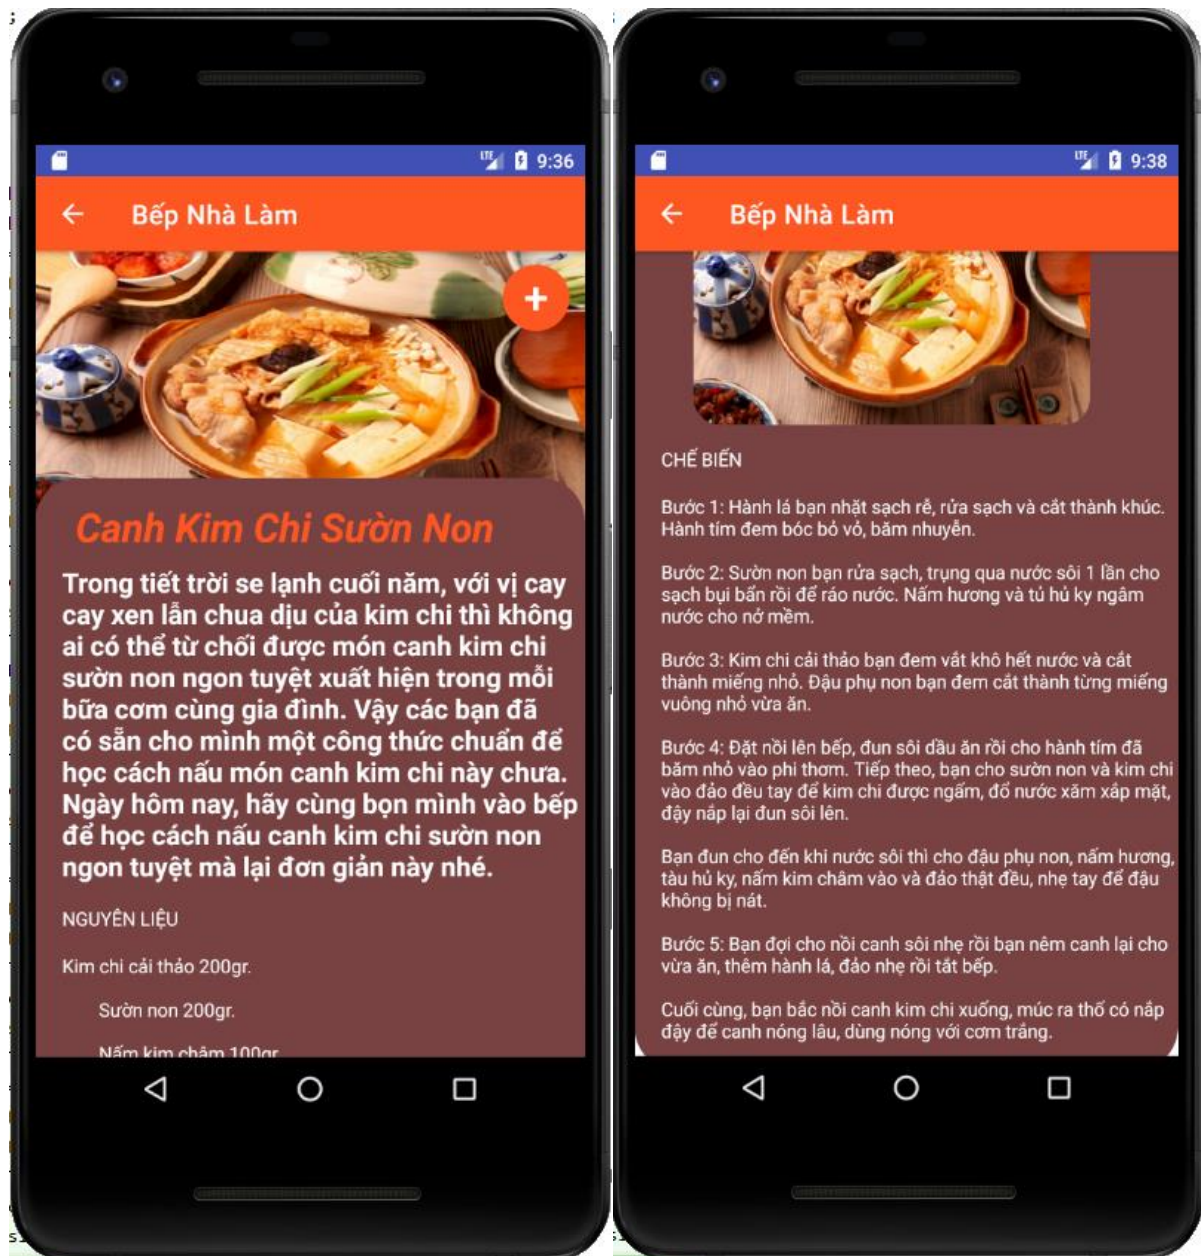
LTE 9:36

← Bếp Nhà Làm

+

Canh Kim Chi Sườn Non

Trong tiết trời se lạnh cuối năm, với vị cay cay xen lẫn chua dịu của kim chi thì không ai có thể từ chối được món canh kim chi sườn non ngon tuyệt xuất hiện trong mỗi bữa cơm cùng gia đình. Vậy các bạn đã có sẵn cho mình một công thức chuẩn để học cách nấu món canh kim chi này chưa. Ngày hôm nay, hãy cùng bọn mình vào bếp để học cách nấu canh kim chi sườn non ngon tuyệt mà lại đơn giản này nhé.

NGUYÊN LIỆU

Kim chi cải thảo 200gr.

Sườn non 200gr.

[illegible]

LTE 9:38

← Bếp Nhà Làm

CHẾ BIẾN

Bước 1: Hành lá bạn nhặt sạch rễ, rửa sạch và cắt thành khúc. Hành tím đem bóc bỏ vỏ, băm nhuyễn.

Bước 2: Sườn non bạn rửa sạch, trụng qua nước sôi 1 lần cho sạch bụi bẩn rồi để ráo nước. Nấm hương và tủ hủ ky ngâm nước cho nở mềm.

Bước 3: Kim chi cải thảo bạn đem vắt khô hết nước và cắt thành miếng nhỏ. Đậu phụ non bạn đem cắt thành từng miếng vuông nhỏ vừa ăn.

Bước 4: Đặt nồi lên bếp, đun sôi dầu ăn rồi cho hành tím đã băm nhỏ vào phi thơm. Tiếp theo, bạn cho sườn non và kim chi vào đảo đều tay để kim chi được ngấm, đổ nước xăm xắp mặt, đậy nắp lại đun sôi lên.

Bạn đun cho đến khi nước sôi thì cho đậu phụ non, nấm hương, tàu hủ ky, nấm kim châm vào và đảo thật đều, nhẹ tay để đậu không bị nát.

Bước 5: Bạn đợi cho nồi canh sôi nhẹ rồi bạn nêm canh lại cho vừa ăn, thêm hành lá, đảo nhẹ rồi tắt bếp.

Cuối cùng, bạn bắc nồi canh kim chi xuống, múc ra thố có nắp đậy để canh nóng lâu, dùng nóng với cơm trắng.